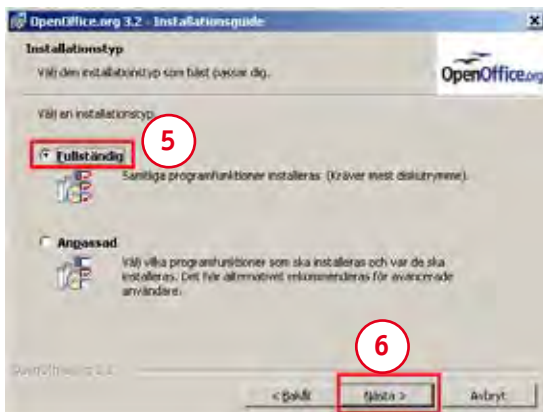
OpenOffice.org 3.2 - Installationsguide

Installationstyp

Välj den installationstyp som bäst passar dig.

OpenOffice.org

Välj en installationstyp.

5

Fullständig

Samtliga programfunktioner installeras. (Kräver mest diskutrymme).

Anpassad

Välj vilka programfunktioner som ska installeras och var de ska installeras. Det här alternativet rekommenderas för avancerade användare.

6

OpenOffice.org 3.2

< Bakåt

Nästa >

Avbryt